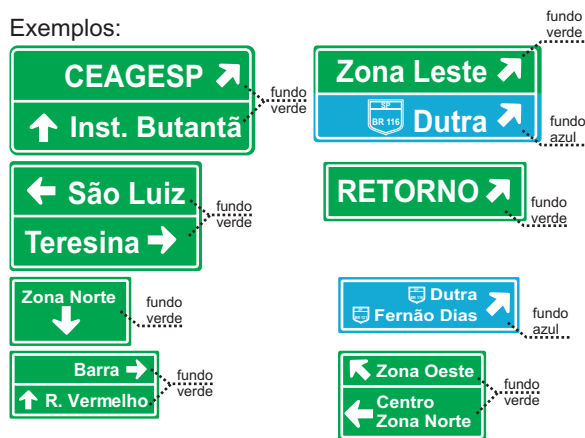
Exemplos:

CEAGESP
Inst. Butantã
fundo verde

Zona Leste
fundo verde
SP BR 116 Dutra
fundo azul

São Luiz
Teresina
fundo verde

RETORNO
fundo verde

Zona Norte
fundo verde

Dutra
Fernão Dias
fundo azul

Barra
R. Vermelho
fundo verde

Zona Oeste
Centro Zona Norte
fundo verde